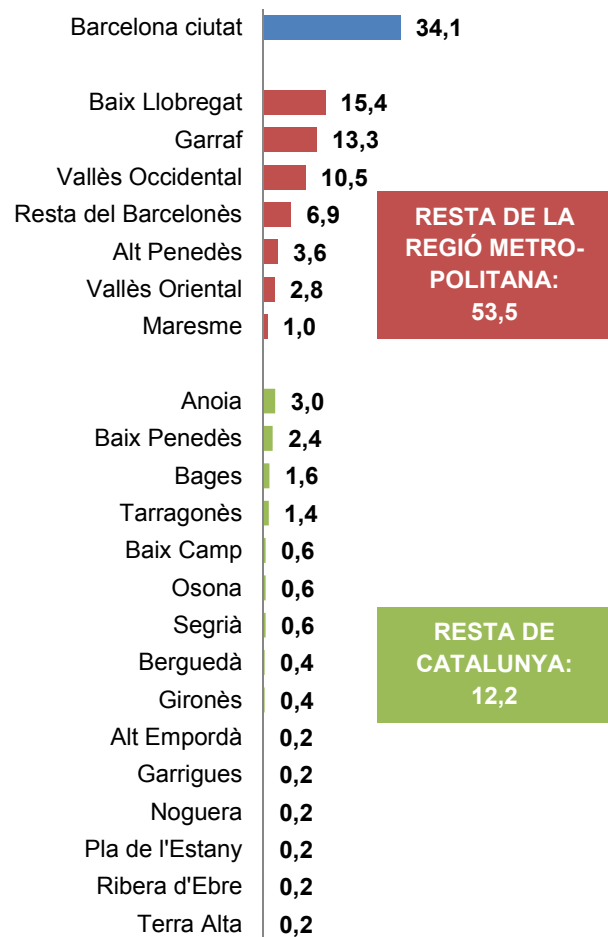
Barcelona ciutat 34,1

Baix Llobregat 15,4
Garraf 13,3
Vallès Occidental 10,5
Resta del Barcelonès 6,9
Alt Penedès 3,6
Vallès Oriental 2,8
Maresme 1,0

RESTA DE LA REGIÓ METROPOLITANA: 53,5

Anoia 3,0
Baix Penedès 2,4
Bages 1,6
Tarragonès 1,4
Baix Camp 0,6
Osona 0,6
Segrià 0,6
Berguedà 0,4
Gironès 0,4
Alt Empordà 0,2
Garrigues 0,2
Noguera 0,2
Pla de l'Estany 0,2
Ribera d'Ebre 0,2
Terra Alta 0,2

RESTA DE CATALUNYA: 12,2